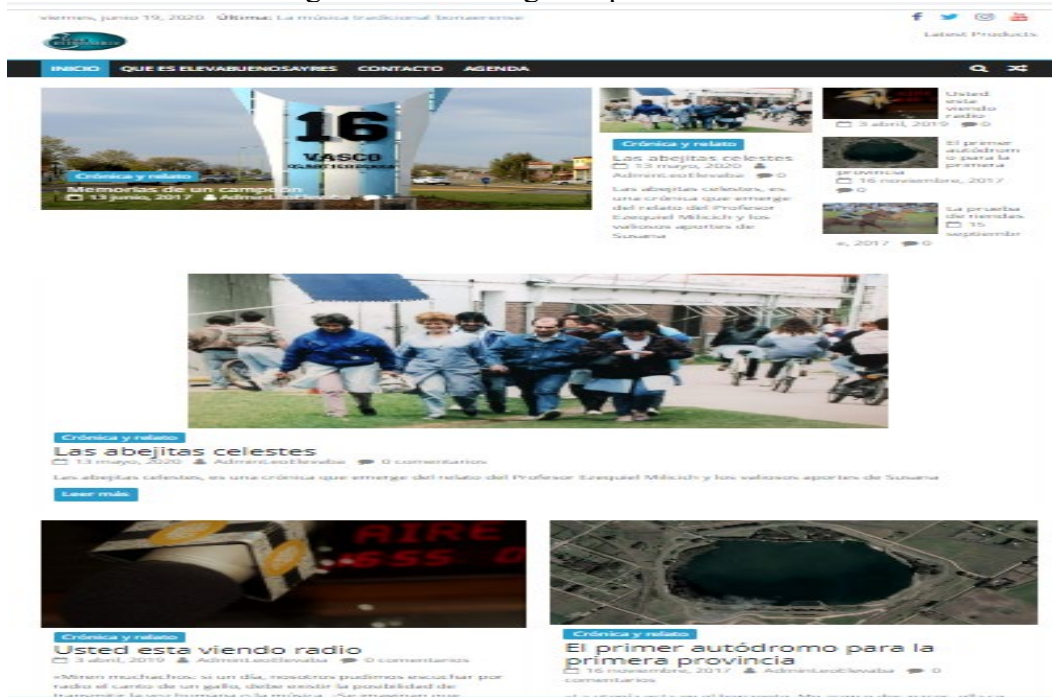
viernes, junio 19, 2020 Última: La música tradicional bonaerense

Latest Products

INICIO QUE ES ELEVABUENOSAYRES CONTACTO AGENDA

16 VASCO

Crónica y relato
Memorias de un campeón
13 junio, 2017 AdminLeoElevaba 1

Crónica y relato
Las abejitas celestes
13 mayo, 2020 AdminLeoElevaba 0
Las abejitas celestes, es una crónica que emerge del relato del Profesor Ezequiel Milcich y los valiosos aportes de Susana

Usted esta viendo radio
3 abril, 2019 0

El primer autódromo para la primera provincia
16 noviembre, 2017 0

La prueba de tiendas
15 septiembre, 2017 0

Crónica y relato
Las abejitas celestes
13 mayo, 2020 AdminLeoElevaba 0 comentarios
Las abejitas celestes, es una crónica que emerge del relato del Profesor Ezequiel Milcich y los valiosos aportes de Susana
Leer más

AIRE

Crónica y relato
Usted esta viendo radio
3 abril, 2019 AdminLeoElevaba 0 comentarios
«Miren muchachos, si un día, nosotros pudimos escuchar por radio el canto de un gallo, debe existir la posibilidad de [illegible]

Crónica y relato
El primer autódromo para la primera provincia
16 noviembre, 2017 AdminLeoElevaba 0 comentarios
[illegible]